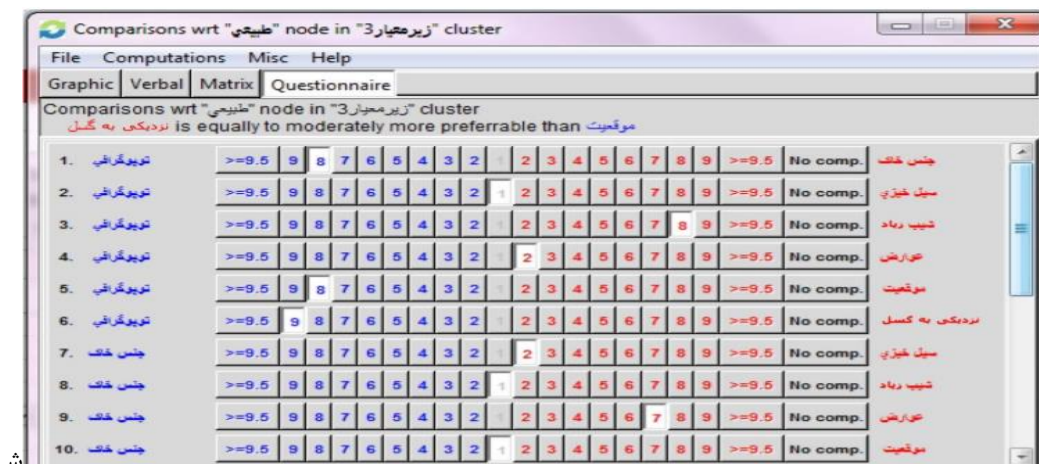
Comparisons wrt "طبيعي" node in "زيرمعيار3" cluster

File Computations Misc Help

Graphic Verbal Matrix Questionnaire

Comparisons wrt "طبيعي" node in "زيرمعيار3" cluster
نزديکی به گسل is equally to moderately more preferrable than موقعيت

| | | | | | | | | | | | | | | | | | | | | | |
|---|---|---|---|---|---|---|---|---|---|---|---|---|---|---|---|---|---|---|---|---|---|
| 1. | توپوگرافي | >=9.5 | 9 | 8 | 7 | 6 | 5 | 4 | 3 | 2 | 1 | 2 | 3 | 4 | 5 | 6 | 7 | 8 | 9 | >=9.5 | No comp. | جنس خاك |
| 2. | توپوگرافي | >=9.5 | 9 | 8 | 7 | 6 | 5 | 4 | 3 | 2 | 1 | 2 | 3 | 4 | 5 | 6 | 7 | 8 | 9 | >=9.5 | No comp. | سيل خيزي |
| 3. | توپوگرافي | >=9.5 | 9 | 8 | 7 | 6 | 5 | 4 | 3 | 2 | 1 | 2 | 3 | 4 | 5 | 6 | 7 | 8 | 9 | >=9.5 | No comp. | شيب رباد |
| 4. | توپوگرافي | >=9.5 | 9 | 8 | 7 | 6 | 5 | 4 | 3 | 2 | 1 | 2 | 3 | 4 | 5 | 6 | 7 | 8 | 9 | >=9.5 | No comp. | عوارض |
| 5. | توپوگرافي | >=9.5 | 9 | 8 | 7 | 6 | 5 | 4 | 3 | 2 | 1 | 2 | 3 | 4 | 5 | 6 | 7 | 8 | 9 | >=9.5 | No comp. | موقعيت |
| 6. | توپوگرافي | >=9.5 | 9 | 8 | 7 | 6 | 5 | 4 | 3 | 2 | 1 | 2 | 3 | 4 | 5 | 6 | 7 | 8 | 9 | >=9.5 | No comp. | نزديكي به گسل |
| 7. | جنس خاك | >=9.5 | 9 | 8 | 7 | 6 | 5 | 4 | 3 | 2 | 1 | 2 | 3 | 4 | 5 | 6 | 7 | 8 | 9 | >=9.5 | No comp. | سيل خيزي |
| 8. | جنس خاك | >=9.5 | 9 | 8 | 7 | 6 | 5 | 4 | 3 | 2 | 1 | 2 | 3 | 4 | 5 | 6 | 7 | 8 | 9 | >=9.5 | No comp. | شيب رباد |
| 9. | جنس خاك | >=9.5 | 9 | 8 | 7 | 6 | 5 | 4 | 3 | 2 | 1 | 2 | 3 | 4 | 5 | 6 | 7 | 8 | 9 | >=9.5 | No comp. | عوارض |
| 10. | جنس خاك | >=9.5 | 9 | 8 | 7 | 6 | 5 | 4 | 3 | 2 | 1 | 2 | 3 | 4 | 5 | 6 | 7 | 8 | 9 | >=9.5 | No comp. | موقعيت |

ش